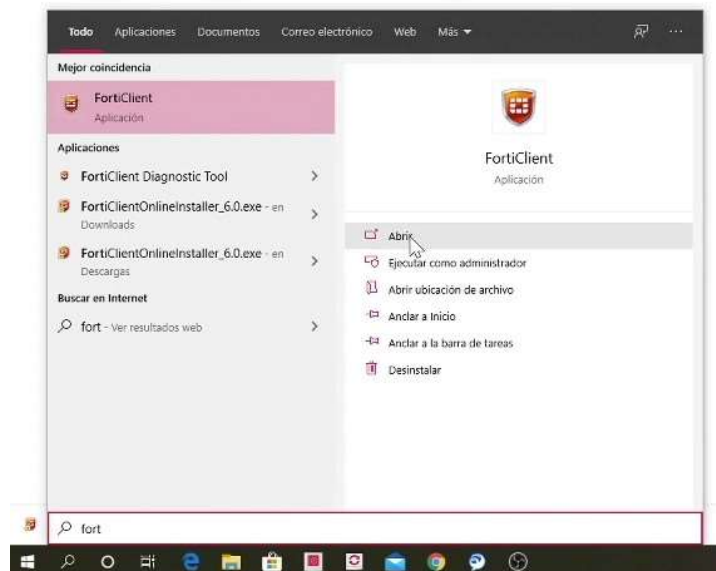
Todo Aplicaciones Documentos Correo electrónico Web Más

Mejor coincidencia

FortiClient
Aplicación

Aplicaciones

FortiClient Diagnostic Tool

FortiClientOnlineInstaller_6.0.exe - en Downloads

FortiClientOnlineInstaller_6.0.exe - en Descargas

Buscar en Internet

fort - Ver resultados web

FortiClient
Aplicación

Abrir

Ejecutar como administrador

Abrir ubicación de archivo

Anclar a Inicio

Anclar a la barra de tareas

Desinstalar

fort